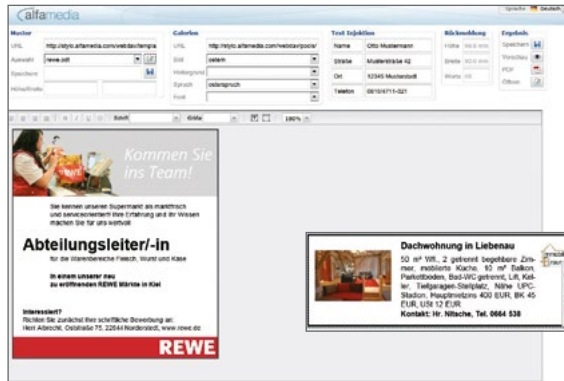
alfamedia

Sprache Deutsch

Muster
URL http://stylo.alfamedia.com/webdav/templa
Auswahl rewe.odt
Speichern
Hilfselfinds

Galerien
URL http://stylo.alfamedia.com/webdav/pools/
Bild ostern
Hintergrund
Spruch osterspruch
Font

Text Injektion
Name Otto Mustermann
Straße Musterstraße 42
Ort 12345 Musterstadt
Telefon 0815/4711-021

Rückmeldung
Höhe 90.0 mm
Breite 90.0 mm
Worte 48

Ergebnis
Speichern
Vorschau
PDF
Öffnen

Schrift Größe 100%

Kommen Sie ins Team!

Sie kennen unseren Supermarkt als marktfrisch und serviceorientiert! Ihre Erfahrung und Ihr Wissen machen Sie für uns wertvoll.

Abteilungsleiter/-in

für die Warenbereiche Fleisch, Wurst und Käse

in einem unserer neu zu eröffnenden REWE Märkte in Kiel

Interessiert?
Richten Sie zunächst Ihre schriftliche Bewerbung an:
Herr Albrecht, Oststraße 75, 22844 Norderstedt, www.rewe.de

REWE

Dachwohnung in Liebenau

50 m² Wfl., 2 getrennt begehbare Zimmer, möblierte Küche, 10 m² Balkon, Parkettboden, Bad-WC getrennt, Lift, Keller, Tiefgaragen-Stellplatz, Nähe UPC-Stadion, Hauptmietzins 400 EUR, BK 45 EUR, USt 12 EUR.
Kontakt: Hr. Nitsche, Tel. 0664 538

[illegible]